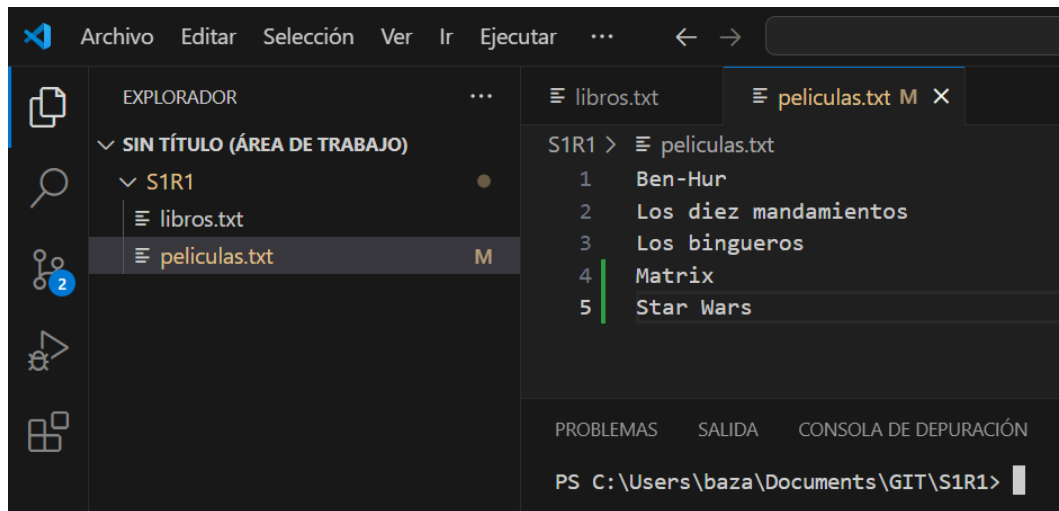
Archivo Editar Selección Ver Ir Ejecutar ···

EXPLORADOR ···

SIN TÍTULO (ÁREA DE TRABAJO)

S1R1

libros.txt

peliculas.txt M

2

libros.txt

peliculas.txt M ×

S1R1 > peliculas.txt

1 Ben-Hur
2 Los diez mandamientos
3 Los bingueros
4 Matrix
5 Star Wars

PROBLEMAS SALIDA CONSOLA DE DEPURACIÓN

PS C:\Users\baza\Documents\GIT\S1R1>